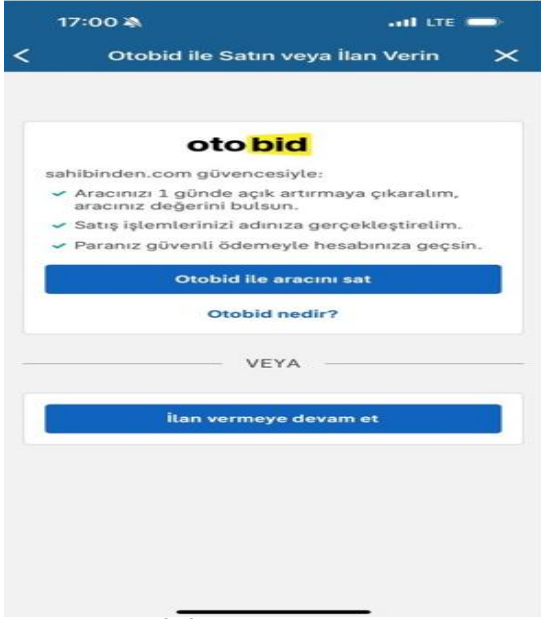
17:00

LTE

<

Otobid ile Satın veya İlan Verin

otobid

sahibinden.com güvencesiyle:

Aracınızı 1 günde açık artırmaya çıkaralım, aracınız değerini bulsun.

Satış işlemlerinizi adınıza gerçekleştirelim.

Paranız güvenli ödemeyle hesabınıza geçsin.

Otobid ile aracını sat

Otobid nedir?

VEYA

İlan vermeye devam et